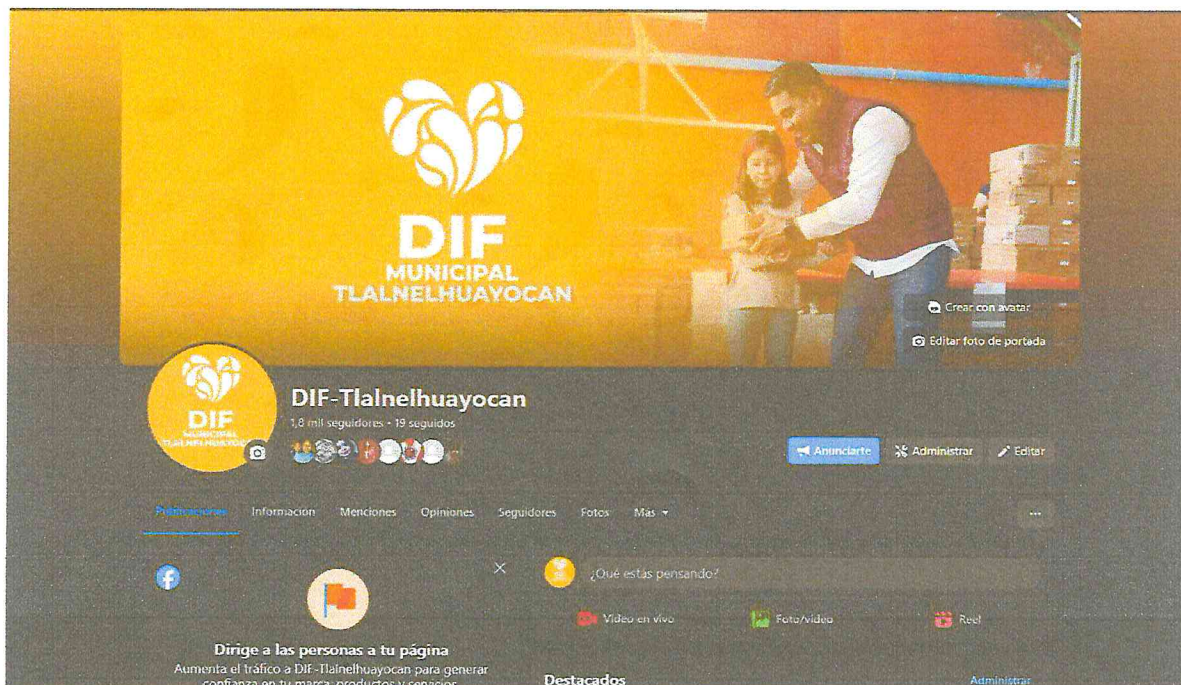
DIF
MUNICIPAL
TLALNELHUAYOCAN

Crear con avatar
Editar foto de portada

DIF
MUNICIPAL
TLALNELHUAYOCAN

DIF-Tlalnelhuayocan
1,8 mil seguidores • 19 seguidos

Anunciarte
Administrar
Editar

Publicaciones
Información
Menciones
Opiniones
Seguidores
Fotos
Más

¿Qué estás pensando?
Video en vivo
Foto/video
Reel

Dirige a las personas a tu página
Aumenta el tráfico a DIF-Tlalnelhuayocan para generar confianza en tu marca, productos y servicios.

Destacados
Administrar